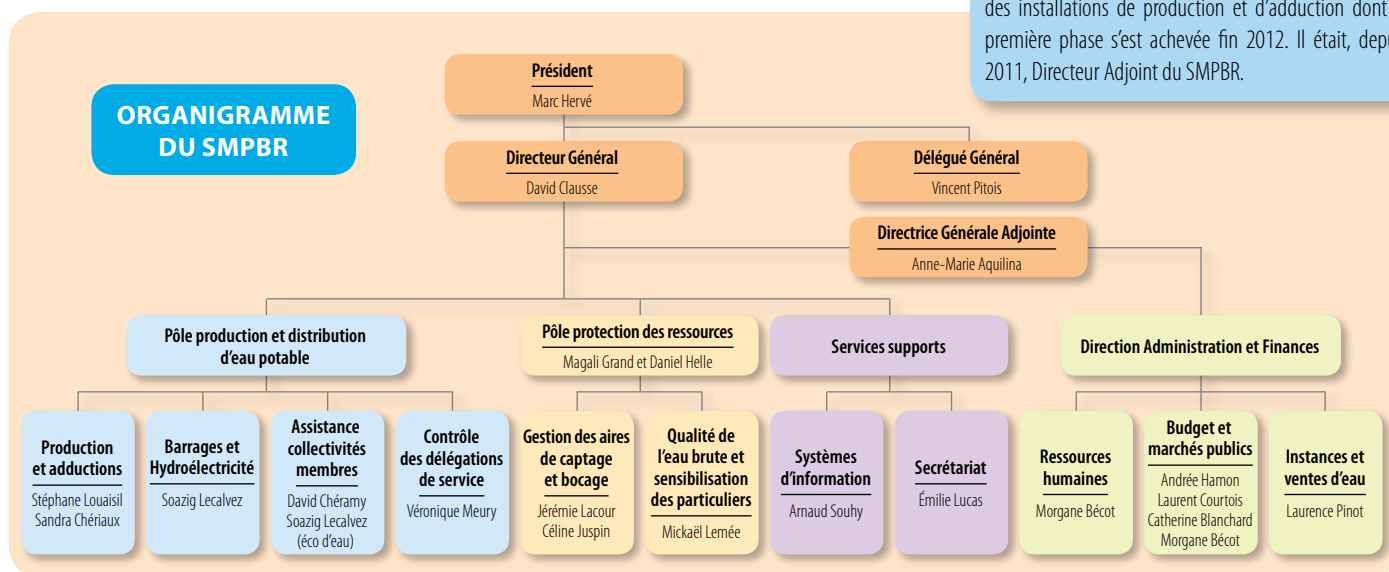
des installations de production et d'adduction dont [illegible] première phase s'est achevée fin 2012. Il était, depu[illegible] 2011, Directeur Adjoint du SMPBR.

ORGANIGRAMME DU SMPBR

Président
Marc Hervé

Directeur Général
David Clausse

Délégué Général
Vincent Pitois

Directrice Générale Adjointe
Anne-Marie Aquilina

Pôle production et distribution d'eau potable

Pôle protection des ressources
Magali Grand et Daniel Helle

Services supports

Direction Administration et Finances

Production et adductions
Stéphane Louaisil
Sandra Chériaux

Barrages et Hydroélectricité
Soazig Lecalvez

Assistance collectivités membres
David Chéramy
Soazig Lecalvez (éco d'eau)

Contrôle des délégations de service
Véronique Meury

Gestion des aires de captage et bocage
Jérémie Lacour
Céline Juspin

Qualité de l'eau brute et sensibilisation des particuliers
Mickaël Lemée

Systèmes d'information
Arnaud Souhy

Secrétariat
Émilie Lucas

Ressources humaines
Morgane Bécot

Budget et marchés publics
Andrée Hamon
Laurent Courtois
Catherine Blanchard
Morgane Bécot

Instances et ventes d'eau
Laurence Pinot